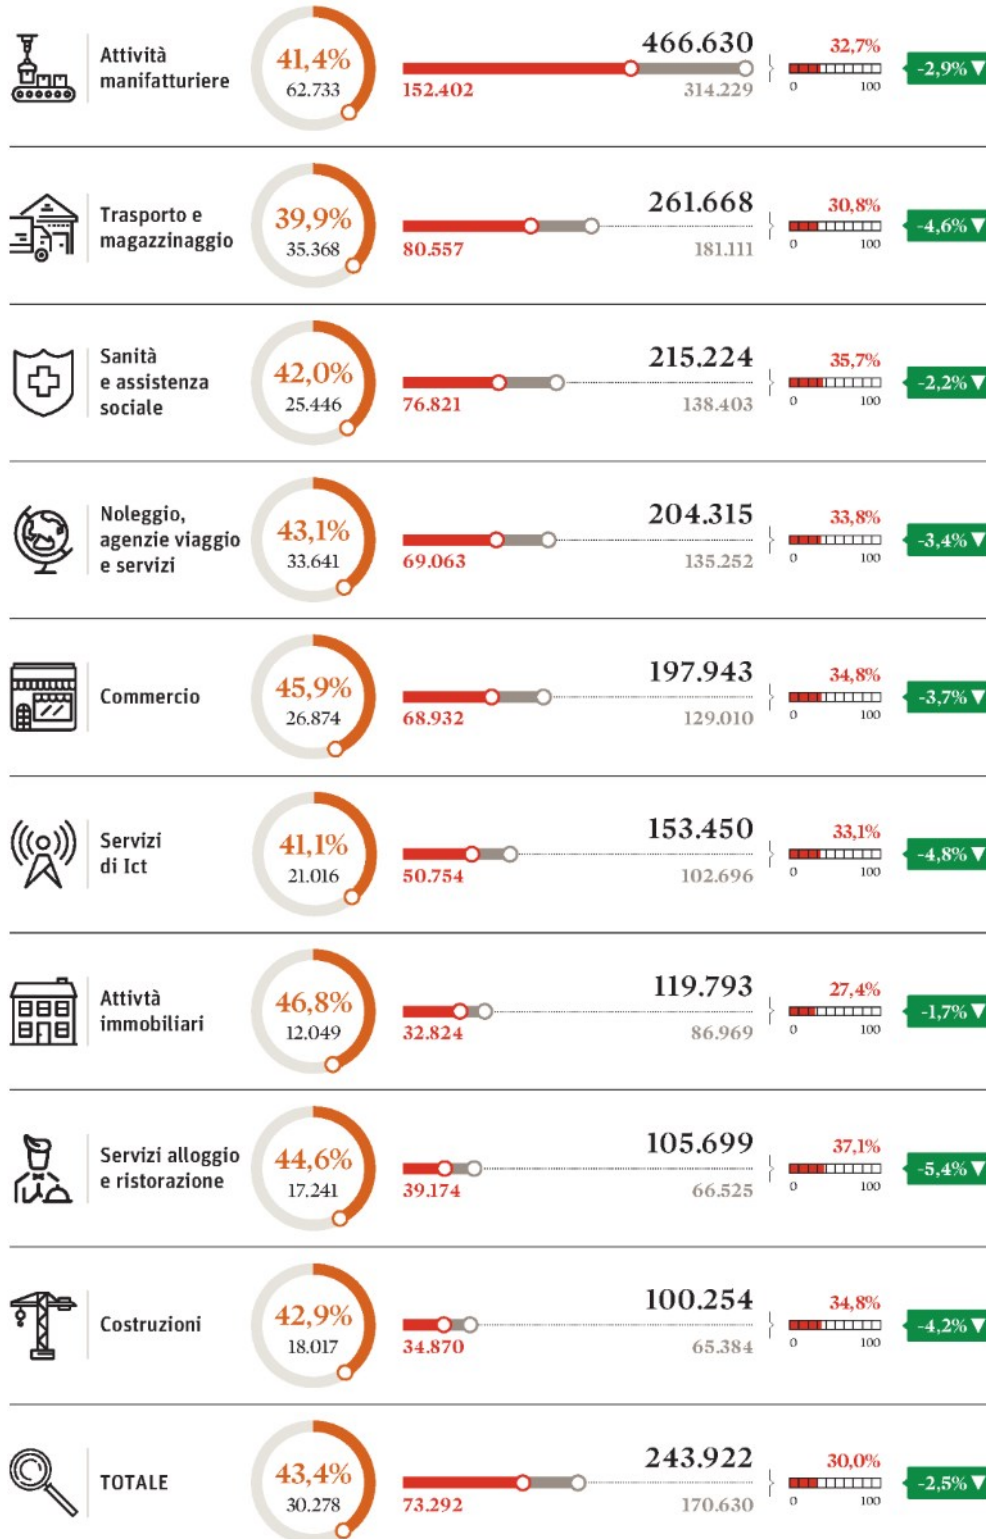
Attività manifatturiere
41,4%
62.733
466.630
152.402
314.229
32,7%
0
100
-2,9%

Trasporto e magazzinaggio
39,9%
35.368
261.668
80.557
181.111
30,8%
0
100
-4,6%

Sanità e assistenza sociale
42,0%
25.446
215.224
76.821
138.403
35,7%
0
100
-2,2%

Noleggio, agenzie viaggio e servizi
43,1%
33.641
204.315
69.063
135.252
33,8%
0
100
-3,4%

Commercio
45,9%
26.874
197.943
68.932
129.010
34,8%
0
100
-3,7%

Servizi di Ict
41,1%
21.016
153.450
50.754
102.696
33,1%
0
100
-4,8%

Attività immobiliari
46,8%
12.049
119.793
32.824
86.969
27,4%
0
100
-1,7%

Servizi alloggio e ristorazione
44,6%
17.241
105.699
39.174
66.525
37,1%
0
100
-5,4%

Costruzioni
42,9%
18.017
100.254
34.870
65.384
34,8%
0
100
-4,2%

TOTALE
43,4%
30.278
243.922
73.292
170.630
30,0%
0
100
-2,5%